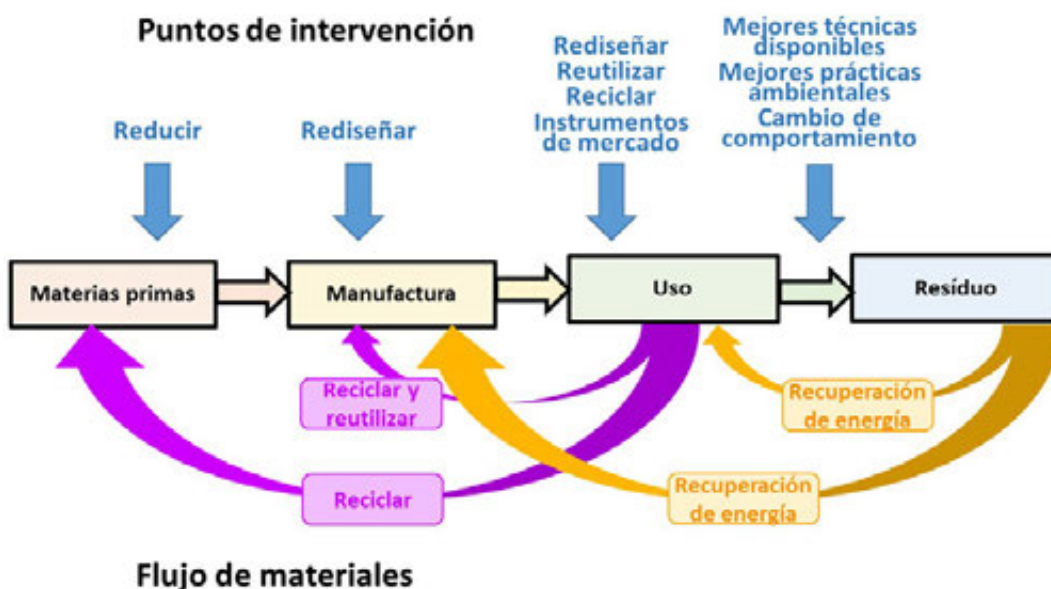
Puntos de intervención

Reducir

Rediseñar

Rediseñar
Reutilizar
Reciclar
Instrumentos de mercado

Mejores técnicas disponibles
Mejores prácticas ambientales
Cambio de comportamiento

Materias primas

Manufactura

Uso

Resíduo

Reciclar y reutilizar

Recuperación de energía

Reciclar

Recuperación de energía

Flujo de materiales